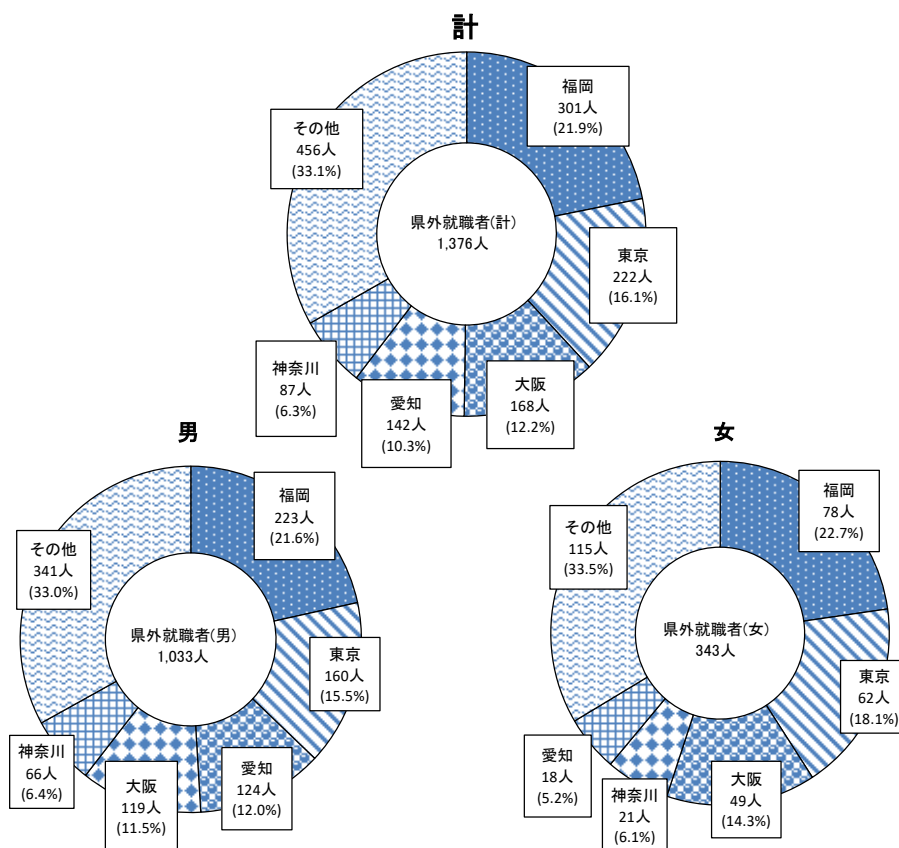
計

福岡
301人
(21.9%)

東京
222人
(16.1%)

大阪
168人
(12.2%)

愛知
142人
(10.3%)

神奈川
87人
(6.3%)

その他
456人
(33.1%)

県外就職者(計)
1,376人

男

福岡
223人
(21.6%)

東京
160人
(15.5%)

愛知
124人
(12.0%)

大阪
119人
(11.5%)

神奈川
66人
(6.4%)

その他
341人
(33.0%)

県外就職者(男)
1,033人

女

福岡
78人
(22.7%)

東京
62人
(18.1%)

大阪
49人
(14.3%)

神奈川
21人
(6.1%)

愛知
18人
(5.2%)

その他
115人
(33.5%)

県外就職者(女)
343人